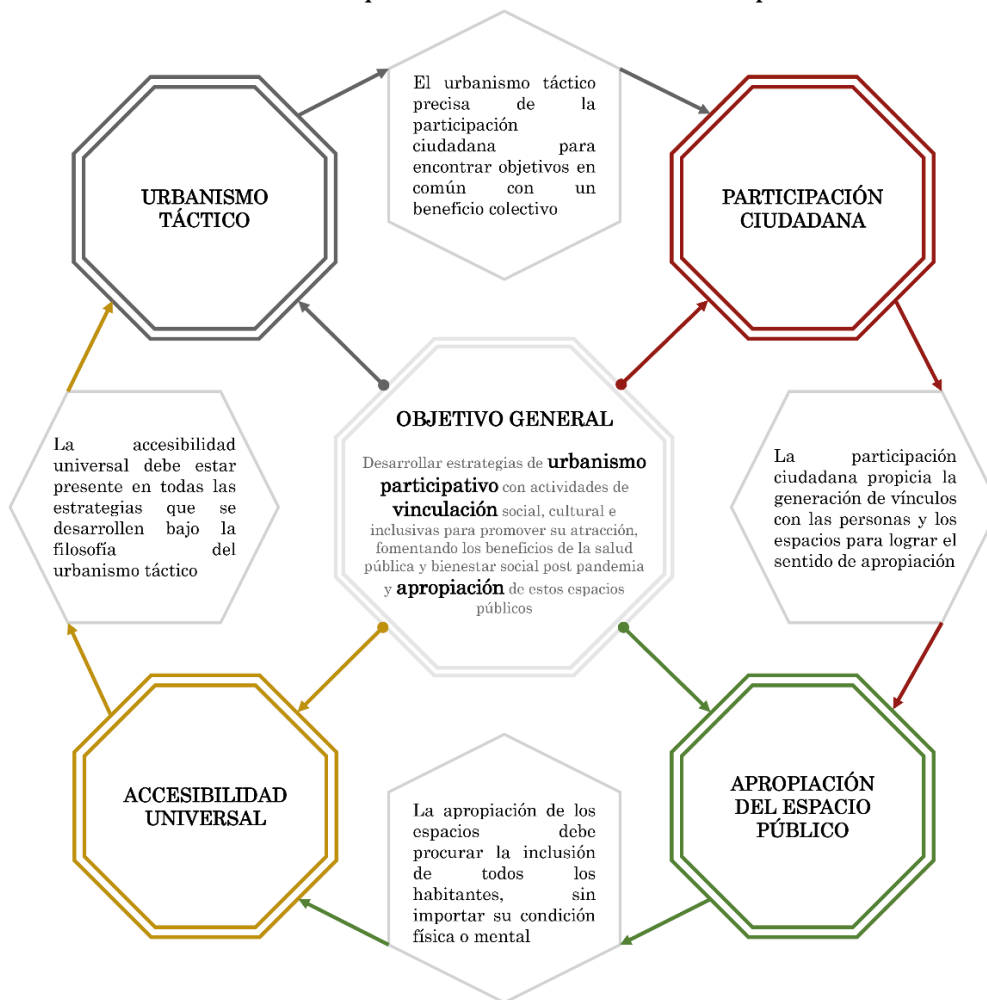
URBANISMO TÁCTICO

El urbanismo táctico precisa de la participación ciudadana para encontrar objetivos en común con un beneficio colectivo

PARTICIPACIÓN CIUDADANA

La accesibilidad universal debe estar presente en todas las estrategias que se desarrollen bajo la filosofía del urbanismo táctico

OBJETIVO GENERAL

Desarrollar estrategias de urbanismo participativo con actividades de vinculación social, cultural e inclusivas para promover su atracción, fomentando los beneficios de la salud pública y bienestar social post pandemia y apropiación de estos espacios públicos

La participación ciudadana propicia la generación de vínculos con las personas y los espacios para lograr el sentido de apropiación

ACCESIBILIDAD UNIVERSAL

La apropiación de los espacios debe procurar la inclusión de todos los habitantes, sin importar su condición física o mental

APROPIACIÓN DEL ESPACIO PÚBLICO